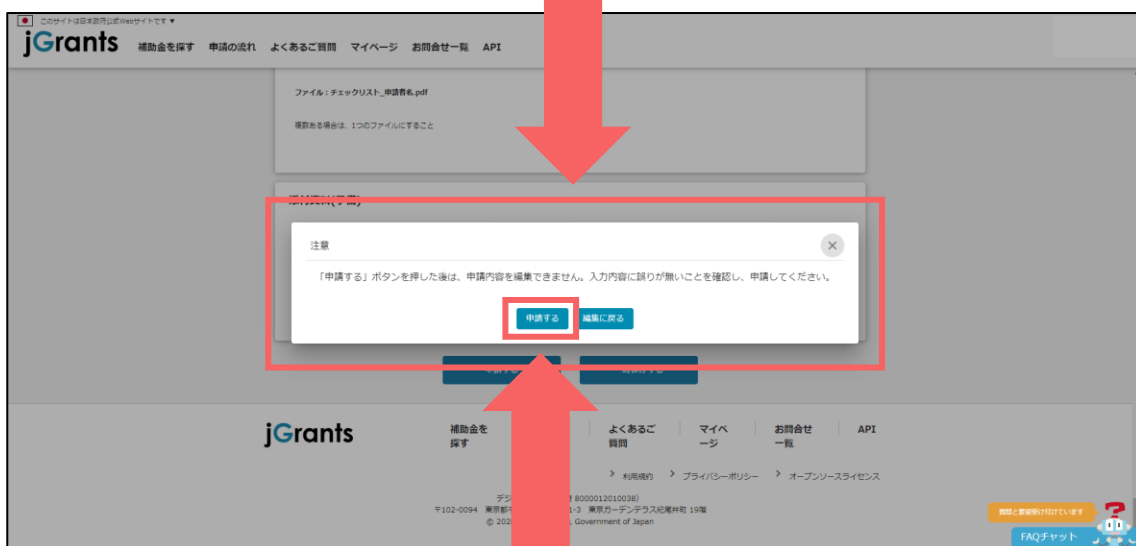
このサイトは日本政府公式Webサイトです ▼

jGrants 補助金を探す 申請の流れ よくあるご質問 マイページ お問合せ一覧 API

ファイル：チェックリスト_申請者名.pdf

複数ある場合は、1つのファイルにすること

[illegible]

注意

「申請する」ボタンを押した後は、申請内容を編集できません。入力内容に誤りが無いことを確認し、申請してください。

申請する 編集に戻る

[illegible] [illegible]

jGrants

補助金を探す

よくあるご質問

マイページ

お問合せ一覧

API

› 利用規約 › プライバシーポリシー › オープンソースライセンス

デジ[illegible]8000012010038)

〒102-0094 東京都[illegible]1-3 東京ガーデンテラス紀尾井町 19階

© 202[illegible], Government of Japan

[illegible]

FAQチャット